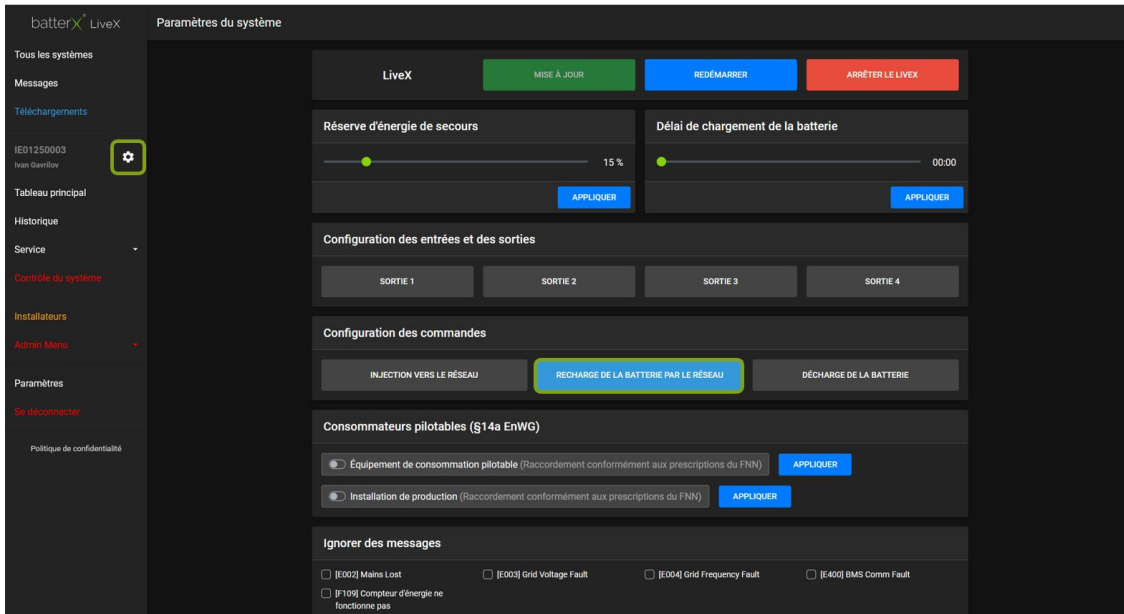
batterX® LiveX

Paramètres du système

Tous les systèmes
Messages
Téléchargements

IE01250003
Ivan Gavrilov

Tableau principal
Historique
Service
Contrôle du système

Installateurs
Admin Menu

Paramètres
Se déconnecter

Politique de confidentialité

LiveX
MISE À JOUR
REDÉMARRER
ARRÊTER LE LIVEX

Réserve d'énergie de secours
15 %
APPLIQUER

Délai de chargement de la batterie
00:00
APPLIQUER

Configuration des entrées et des sorties
SORTIE 1
SORTIE 2
SORTIE 3
SORTIE 4

Configuration des commandes
INJECTION VERS LE RÉSEAU
RECHARGE DE LA BATTERIE PAR LE RÉSEAU
DÉCHARGE DE LA BATTERIE

Consommateurs pilotables (§14a EnWG)
Équipement de consommation pilotable (Raccordement conformément aux prescriptions du FNN)
APPLIQUER
Installation de production (Raccordement conformément aux prescriptions du FNN)
APPLIQUER

Ignorer des messages
[E002] Mains Lost
[E003] Grid Voltage Fault
[E004] Grid Frequency Fault
[E400] BMS Comm Fault
[F109] Compteur d'énergie ne fonctionne pas